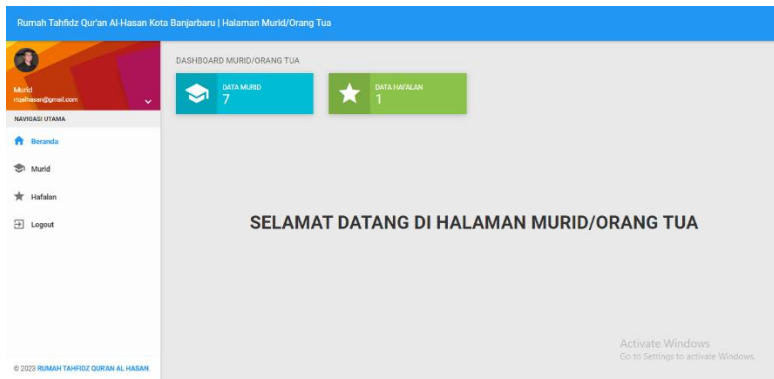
Rumah Tahfidz Qur'an Al-Hasan Kota Banjarbaru | Halaman Murid/Orang Tua

Murid
rizalhasan@gmail.com

NAVIGASI UTAMA

Beranda

Murid

Hafalan

Logout

© 2023 RUMAH TAHFIDZ QUR'AN AL HASAN

DASHBOARD MURID/ORANG TUA

DATA MURID
7

DATA HAFALAN
1

SELAMAT DATANG DI HALAMAN MURID/ORANG TUA

Activate Windows
Go to Settings to activate Windows.